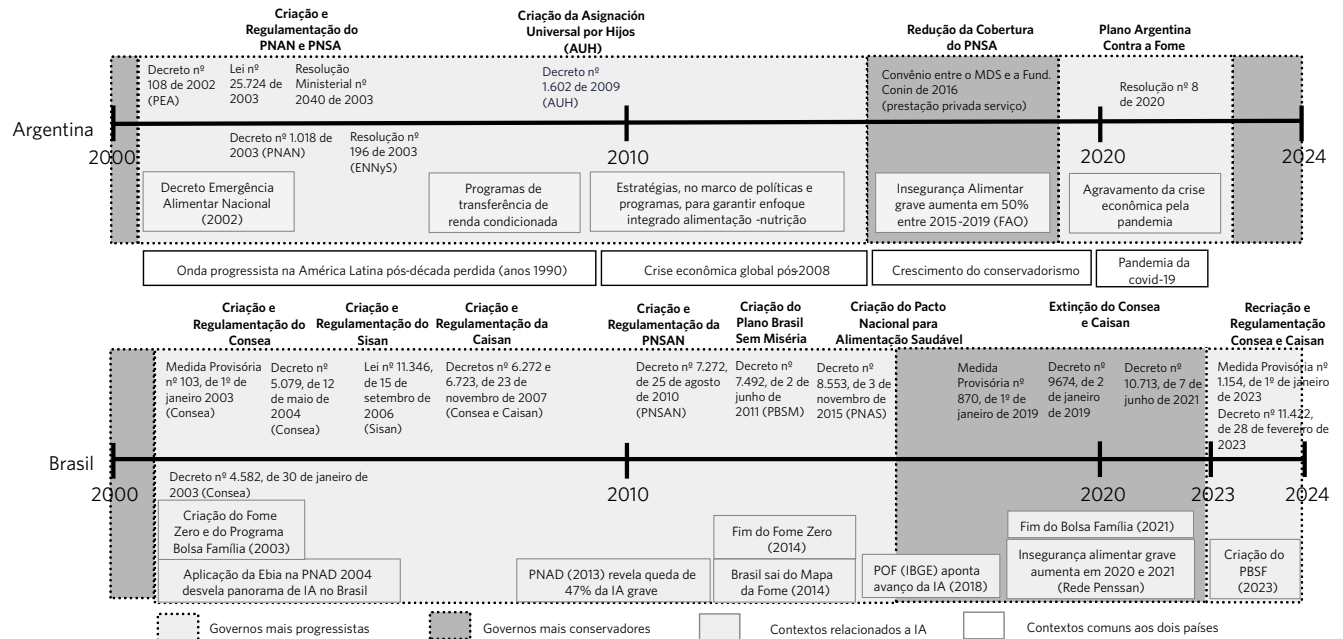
Criação e Regulamentação do PNAN e PNSA

Criação da Asignación Universal por Hijos (AUH)

Redução da Cobertura do PNSA

Plano Argentina Contra a Fome

Decreto nº 108 de 2002 (PEA)

Lei nº 25.724 de 2003

Resolução Ministerial nº 2040 de 2003

Decreto nº 1.602 de 2009 (AUH)

Convênio entre o MDS e a Fund. Conin de 2016 (prestação privada serviço)

Resolução nº 8 de 2020

Argentina

Decreto nº 1.018 de 2003 (PNAN)

Resolução nº 196 de 2003 (ENNyS)

2000

2010

2020

2024

Decreto Emergência Alimentar Nacional (2002)

Programas de transferência de renda condicionada

Estratégias, no marco de políticas e programas, para garantir enfoque integrado alimentação -nutrição

Insegurança Alimentar grave aumenta em 50% entre 2015-2019 (FAO)

Agravamento da crise econômica pela pandemia

Onda progressista na América Latina pós-década perdida (anos 1990)

Crise econômica global pós2008

Crescimento do conservadorismo

Pandemia da covid-19

Criação e Regulamentação do Consea

Criação e Regulamentação do Sisan

Criação e Regulamentação da Caisan

Criação e Regulamentação da PNSAN

Criação do Plano Brasil Sem Miséria

Criação do Pacto Nacional para Alimentação Saudável

Extinção do Consea e Caisan

Recriação e Regulamentação Consea e Caisan

Medida Provisória nº 103, de 1º de janeiro 2003 (Consea)

Decreto nº 5.079, de 12 de maio de 2004 (Consea)

Lei nº 11.346, de 15 de setembro de 2006 (Sisan)

Decretos nº 6.272 e 6.723, de 23 de novembro de 2007 (Consea e Caisan)

Decreto nº 7.272, de 25 de agosto de 2010 (PNSAN)

Decreto nº 7.492, de 2 de junho de 2011 (PBSM)

Decreto nº 8.553, de 3 de novembro de 2015 (PNAS)

Medida Provisória nº 870, de 1º de janeiro de 2019

Decreto nº 9674, de 2 de janeiro de 2019

Decreto nº 10.713, de 7 de junho de 2021

Medida Provisória nº 1.154, de 1º de janeiro de 2023

Decreto nº 11.422, de 28 de fevereiro de 2023

Brasil

Decreto nº 4.582, de 30 de janeiro de 2003 (Consea)

2000

2010

2020

2023

2024

Criação do Fome Zero e do Programa Bolsa Família (2003)

Aplicação da Ebia na PNAD 2004 desvela panorama de IA no Brasil

PNAD (2013) revela queda de 47% da IA grave

Fim do Fome Zero (2014)

Brasil sai do Mapa da Fome (2014)

POF (IBGE) aponta avanço da IA (2018)

Fim do Bolsa Família (2021)

Insegurança alimentar grave aumenta em 2020 e 2021 (Rede Penssan)

Criação do PBSF (2023)

Governos mais progressistas

Governos mais conservadores

Contextos relacionados a IA

Contextos comuns aos dois países